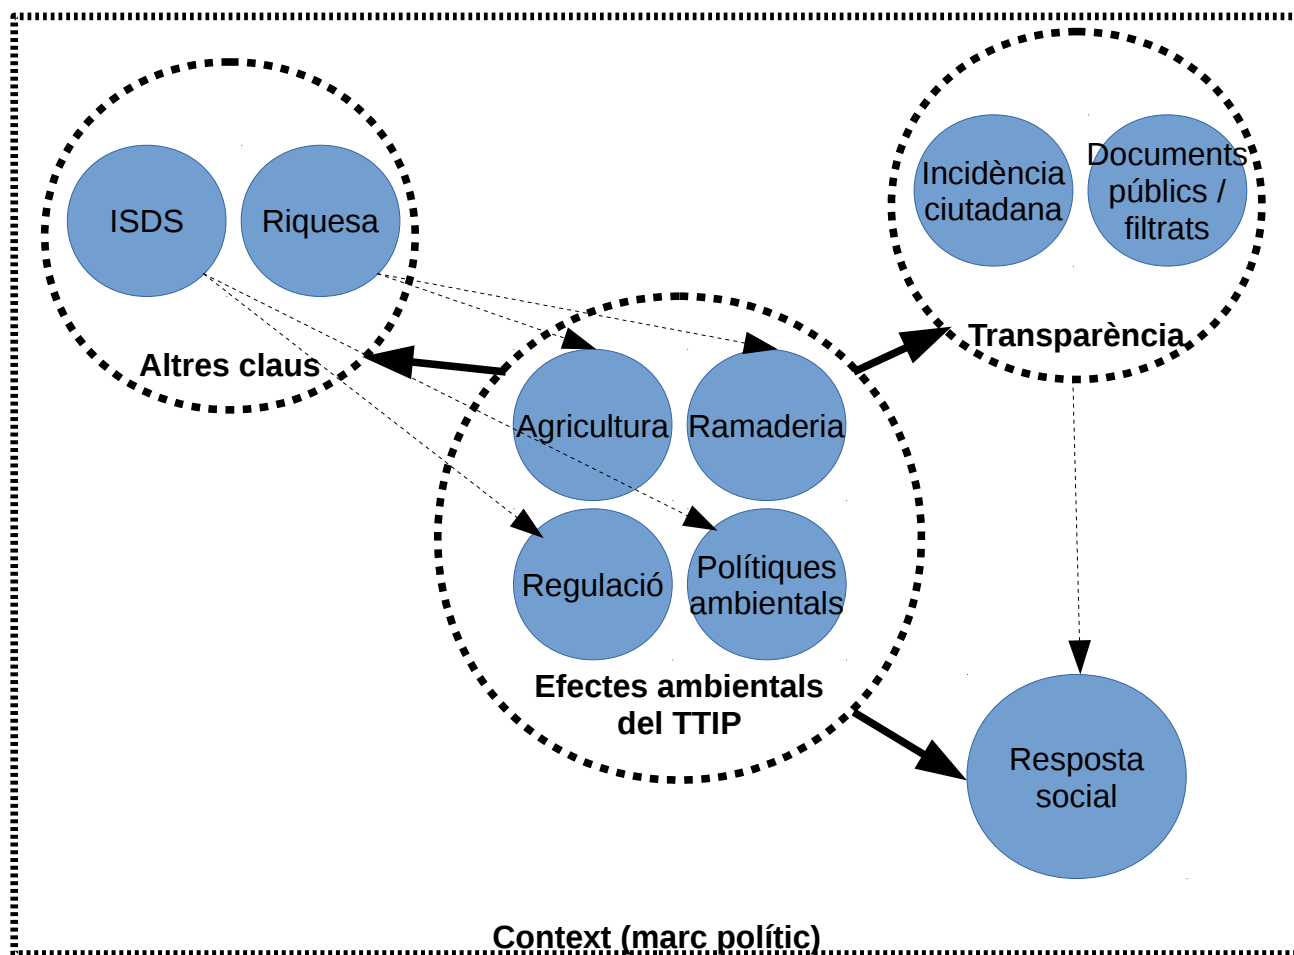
ISDS

Riquesa

Altres claus

Incidència ciutadana

Documents públics / filtrats

Transparència

Agricultura

Ramaderia

Regulació

Polítiques ambientals

Efectes ambientals del TTIP

Resposta social

Context (marc polític)